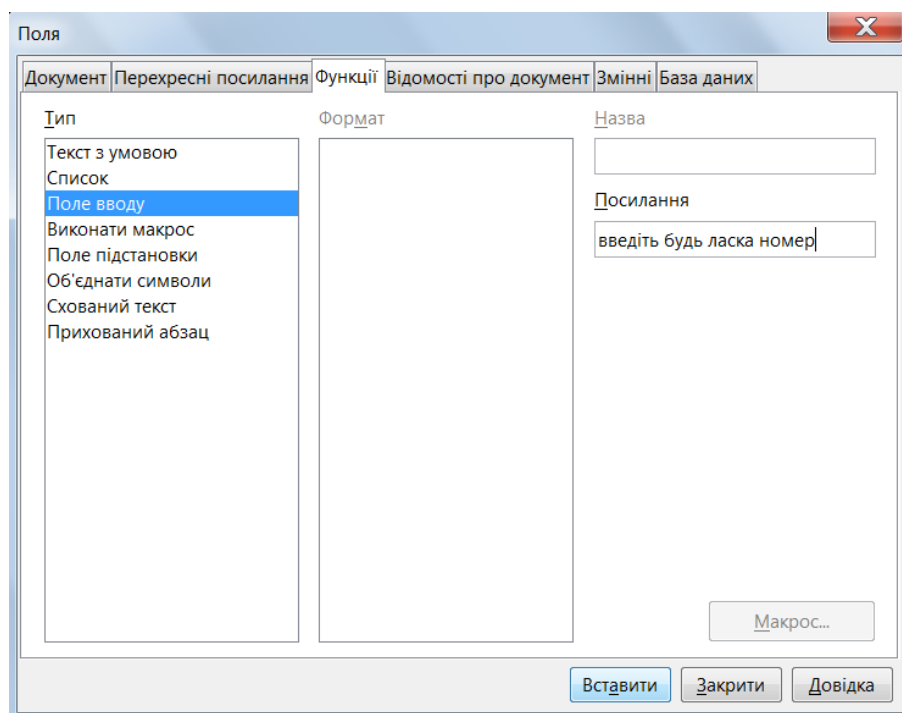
Поля

Документ
Перехресні посилання
Функції
Відомості про документ
Змінні
База даних

Тип
Текст з умовою
Список
Поле вводу
Виконати макрос
Поле підстановки
Об'єднати символи
Схований текст
Прихований абзац

Формат

Назва

Посилання
введіть будь ласка номер

Макрос...

Вставити
Закрити
Довідка